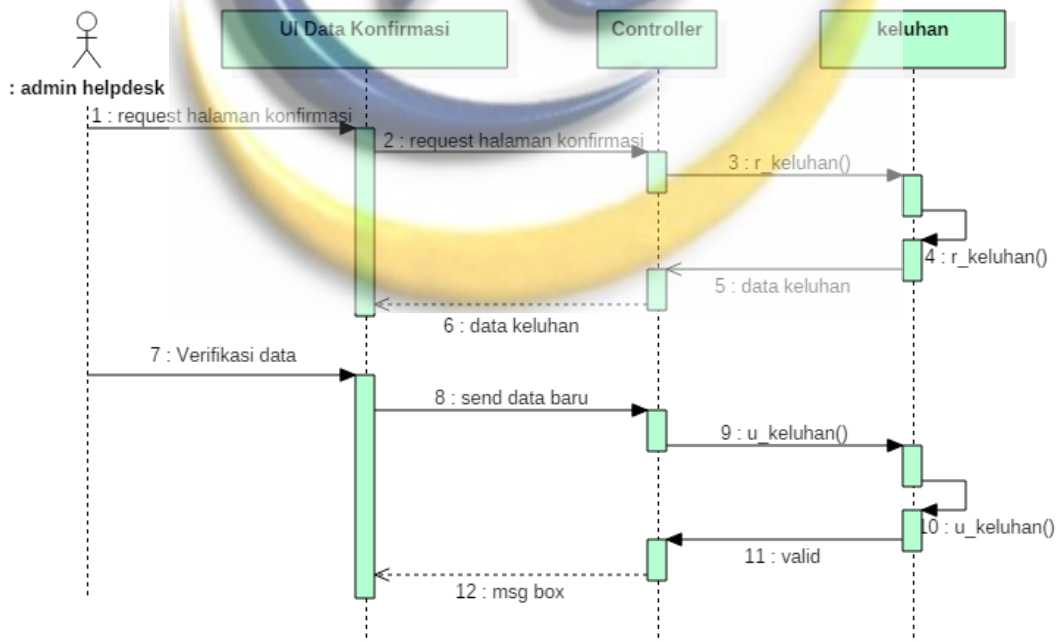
: admin helpdesk

Ui Data Konfirmasi

Controller

keluhan

1 : request halaman konfirmasi

2 : request halaman konfirmasi

3 : r_keluhan()

4 : r_keluhan()

5 : data keluhan

6 : data keluhan

7 : Verifikasi data

8 : send data baru

9 : u_keluhan()

10 : u_keluhan()

11 : valid

12 : msg box